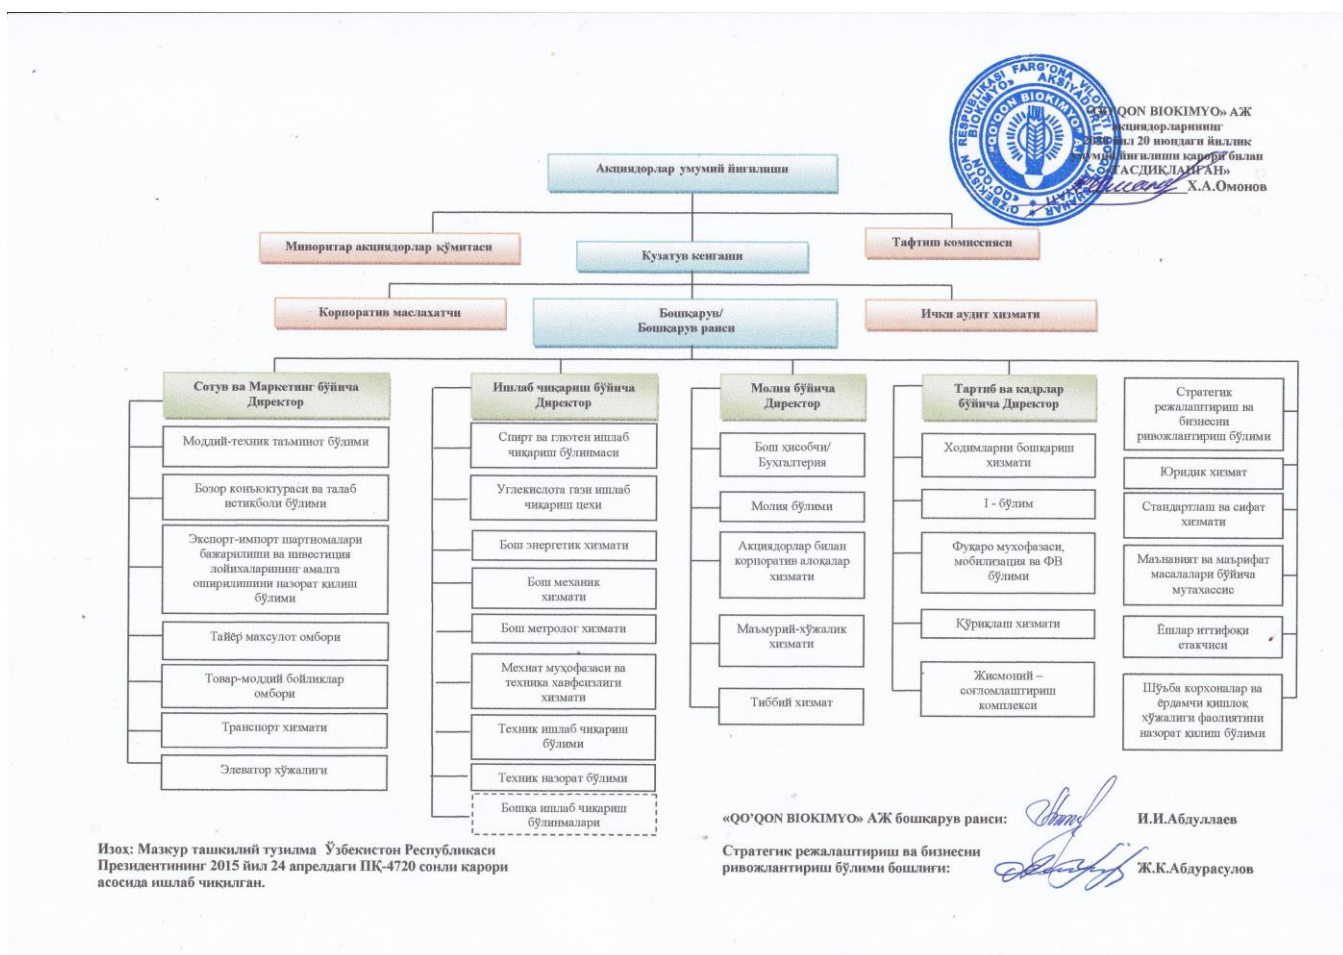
«QO'QON BIOKIMYO» АЖ акциядорларининг 20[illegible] йил 20 июндаги йиллик умумий йиғилиши қарори билан «ТАСДИҚЛАНГАН» Х.А.Омонов

O'ZBEKISTON RESPUBLIKASI FARG'ONA VILOYATI «QO'QON BIOKIMYO» AKSIYADORLIK JAMIYATI

Акциядорлар умумий йиғилиши

Миноритар акциядорлар қўмитаси

Кузатув кенгаши

Тафтиш комиссияси

Корпоратив маслахатчи

Бошқарув/ Бошқарув раиси

Ички аудит хизмати

Сотув ва Маркетинг бўйича Директор

Моддий-техник таъминот бўлими

Бозор конъюктураси ва талаб истиқболи бўлими

Экспорт-импорт шартномалари бажарилиши ва инвестиция лойихаларининг амалга оширилишини назорат қилиш бўлими

Тайёр махсулот омбори

Товар-моддий бойликлар омбори

Транспорт хизмати

Элеватор хўжалиги

Ишлаб чиқариш бўйича Директор

Спирт ва глютен ишлаб чиқариш бўлинмаси

Углекислота гази ишлаб чиқариш цехи

Бош энергетик хизмати

Бош механик хизмати

Бош метролог хизмати

Мехнат муҳофазаси ва техника хавфсизлиги хизмати

Техник ишлаб чиқариш бўлими

Техник назорат бўлими

Бошқа ишлаб чиқариш бўлинмалари

Молия бўйича Директор

Бош ҳисобчи/ Бухгалтерия

Молия бўлими

Акциядорлар билан корпоратив алоқалар хизмати

Маъмурий-хўжалик хизмати

Тиббий хизмат

Тартиб ва кадрлар бўйича Директор

Ходимларни бошқариш хизмати

I - бўлим

Фуқаро муҳофазаси, мобилизация ва ФВ бўлими

Қўриқлаш хизмати

Жисмоний – соғломлаштириш комплекси

Стратегик режалаштириш ва бизнесни ривожлантириш бўлими

Юридик хизмат

Стандартлаш ва сифат хизмати

Маънавият ва маърифат масалалари бўйича мутахассис

Ёшлар иттифоқи етакчиси

Шўъба корхоналар ва ёрдамчи қишлоқ хўжалиги фаолиятини назорат қилиш бўлими

Изох: Мазкур ташкилий тузилма Ўзбекистон Республикаси Президентининг 2015 йил 24 апрелдаги ПҚ-4720 сонли қарори асосида ишлаб чиқилган.

«QO'QON BIOKIMYO» АЖ бошқарув раиси: И.И.Абдуллаев

Стратегик режалаштириш ва бизнесни ривожлантириш бўлими бошлиғи: Ж.К.Абдурасулов